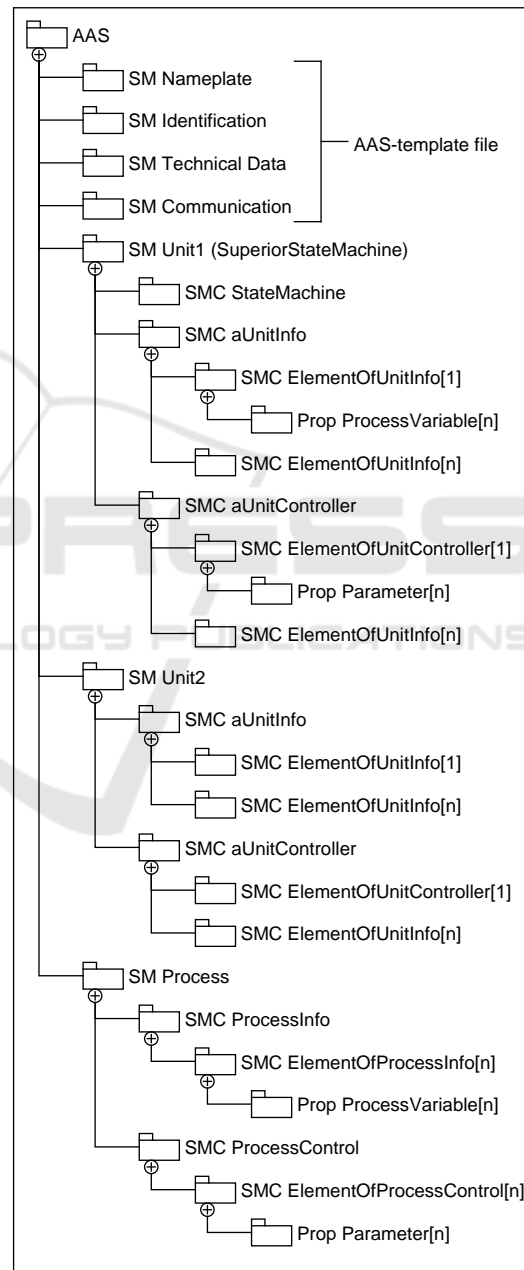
AAS

SM Nameplate

SM Identification

SM Technical Data

SM Communication

AAS-template file

SM Unit1 (SuperiorStateMachine)

SMC StateMachine

SMC aUnitInfo

SMC ElementOfUnitInfo[1]

Prop ProcessVariable[n]

SMC ElementOfUnitInfo[n]

SMC aUnitController

SMC ElementOfUnitController[1]

Prop Parameter[n]

SMC ElementOfUnitInfo[n]

SM Unit2

SMC aUnitInfo

SMC ElementOfUnitInfo[1]

SMC ElementOfUnitInfo[n]

SMC aUnitController

SMC ElementOfUnitController[1]

SMC ElementOfUnitInfo[n]

SM Process

SMC ProcessInfo

SMC ElementOfProcessInfo[n]

Prop ProcessVariable[n]

SMC ProcessControl

SMC ElementOfProcessControl[n]

Prop Parameter[n]